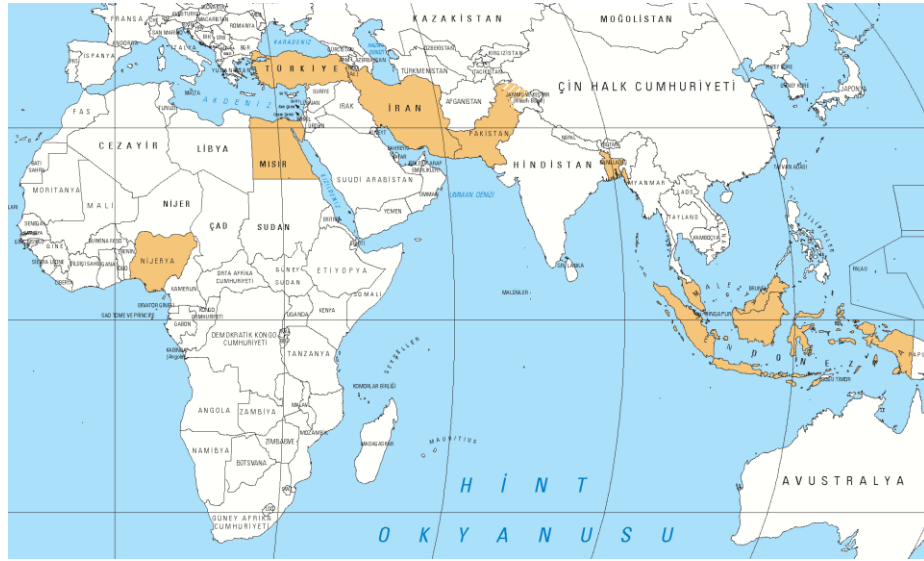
FRANSA
KAZAKİSTAN
MOĞOLİSTAN
İSPANYA
KARADENİZ
TÜRKİYE
ÖZBEKİSTAN
KIRGIZİSTAN
TÜRKMENİSTAN
TACİKİSTAN
ÇİN HALK CUMHURİYETİ
AKDENİZ
İRAN
AFGANİSTAN
JAPONYA
FAS
IRAK
CEZAYİR
LİBYA
MISIR
PAKİSTAN
HİNDİSTAN
SUUDİ ARABİSTAN
MORİTANYA
MYANMAR
UMMAN DENİZİ
MALİ
NİJER
YEMEN
TAYLAND
ÇAD
SUDAN
ERİTRE
NİJERYA
ETİYOPYA
SRİ LANKA
ORTA AFRİKA CUMHURİYETİ
GÜNEY SUDAN
SOMALİ
MALDİVLER
MALEZYA
KAMERUN
EKVATOR GİNESİ
SAO TOME VE PRINCIPE
GABON
KENYA
UGANDA
SİNGAPUR
DEMOKRATİK KONGO CUMHURİYETİ
TANZANYA
ENDONEZYA
DOĞU TİMOR
KOMORLAR BİRLİĞİ
SEYŞELLER
ANGOLA
ZAMBİYA
ZİMBABVE
MAURİTİUS
MADAGASKAR
NAMİBYA
BOTSVANA
MOZAMBİK
GÜNEY AFRİKA CUMHURİYETİ
H İ N T
O K Y A N U S U
AVUSTRALYA